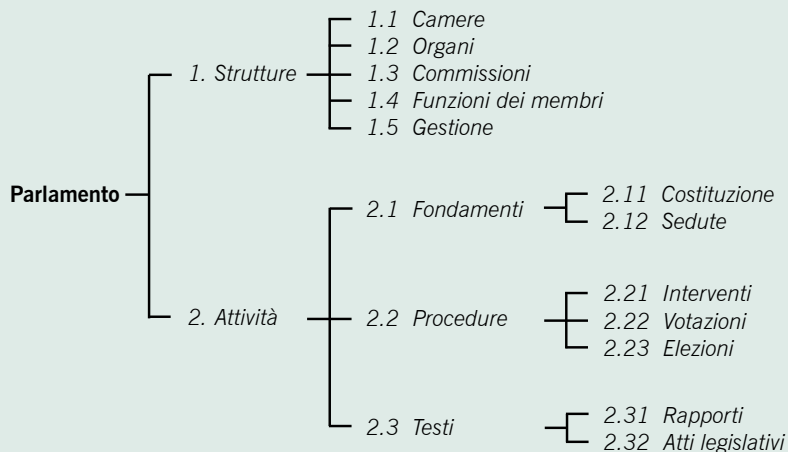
Parlamento

1. Strutture

1.1 Camere
1.2 Organi
1.3 Commissioni
1.4 Funzioni dei membri
1.5 Gestione

2. Attività

2.1 Fondamenti

2.11 Costituzione
2.12 Sedute

2.2 Procedure

2.21 Interventi
2.22 Votazioni
2.23 Elezioni

2.3 Testi

2.31 Rapporti
2.32 Atti legislativi